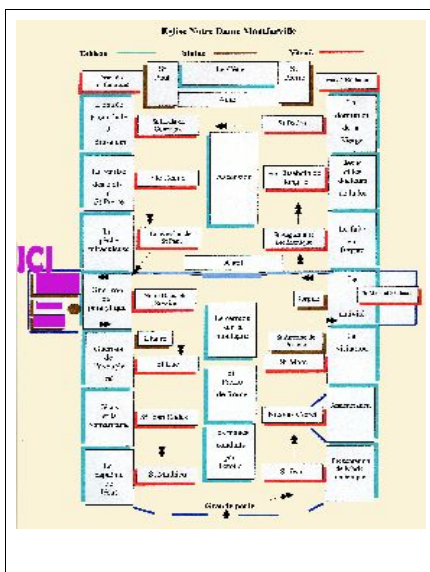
Eglise Notre Dame Montfarville

Tableau — Statue — Vitrail

St Paul

La Cène

St Pierre

Autel

St Louis de Gonzague

St Pierre

Assomption

Le couronnement de la Vierge

St Joseph

Autel

St Roch

Grande porte

JCL